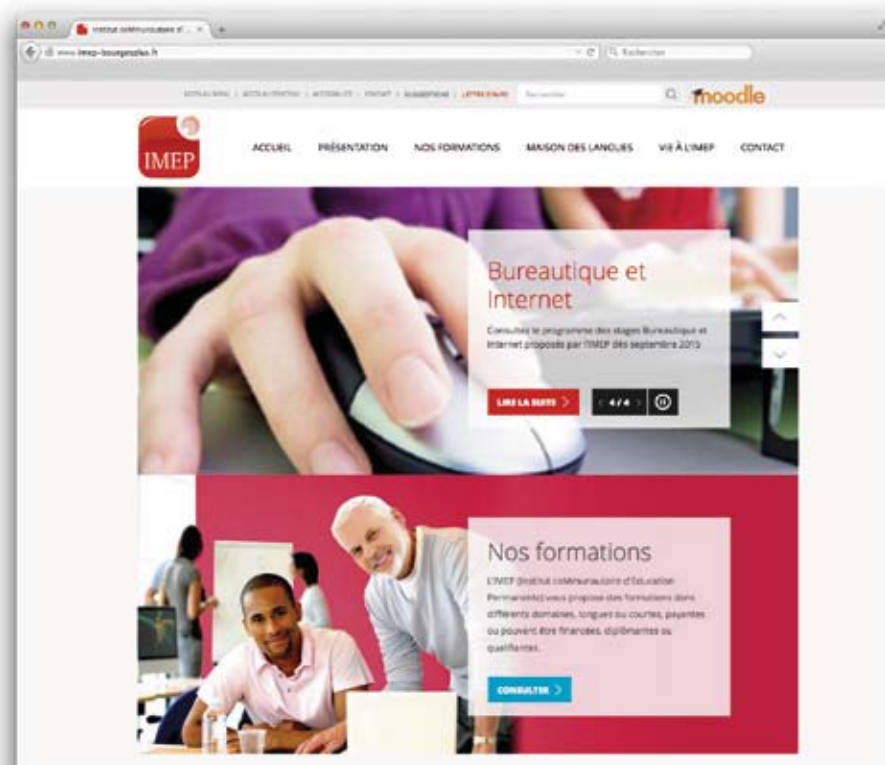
Institut coléménucutaire d' ×

www.imep-bourgesales.fr

Rechercher

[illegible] | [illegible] | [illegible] | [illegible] | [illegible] | LETTRE D'INFO Rechercher

moodle

IMEP

ACCUEIL PRÉSENTATION NOS FORMATIONS MAISON DES LANGUES VIE À L'IMEP CONTACT

Bureautique et Internet

Consultez le programme des stages Bureautique et Internet proposés par l'IMEP dès septembre 2013

LIRE LA SUITE

4 / 4

Nos formations

L'IMEP (Institut coléménucutaire d'Education Permanente) vous propose des formations dans différents domaines, longues ou courtes, payantes ou pouvant être financées, diplômantes ou qualifiantes.

CONSULTER